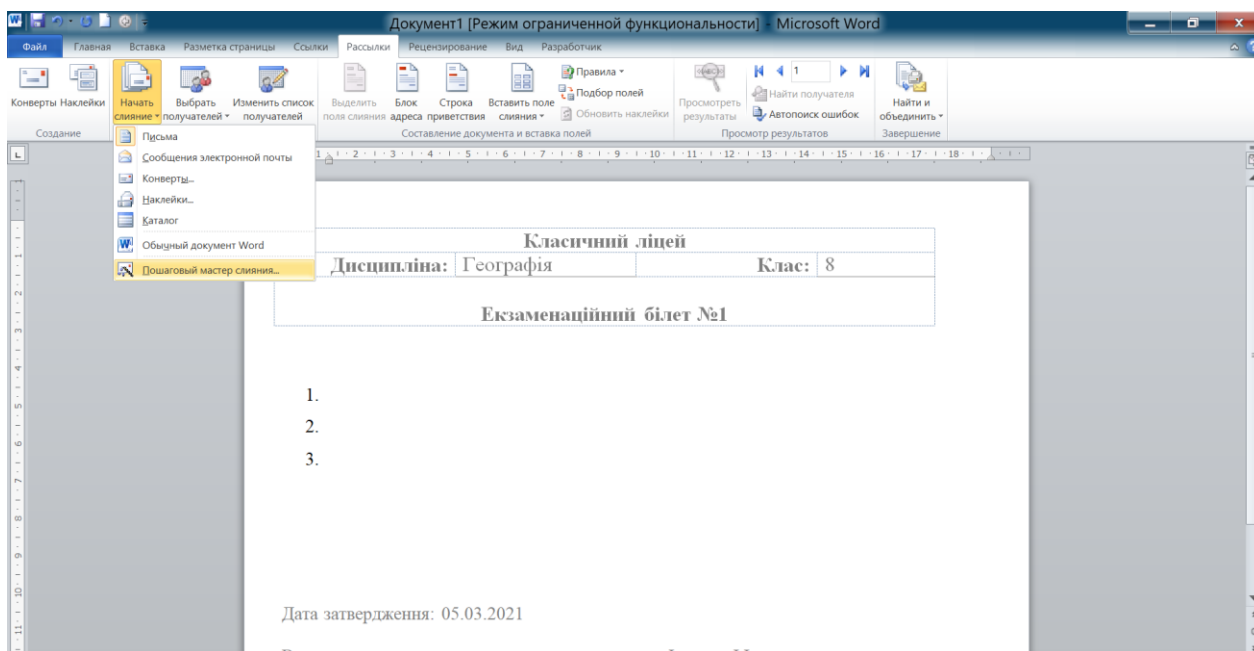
Документ1 [Режим ограниченной функциональности] - Microsoft Word

Файл Главная Вставка Разметка страницы Ссылки Рассылки Рецензирование Вид Разработчик

Конверты Наклейки
Создание
Начать слияние
Выбрать получателей
Изменить список получателей
Выделить поля слияния
Блок адреса
Строка приветствия
Вставить поле слияния
Правила
Подбор полей
Обновить наклейки
Составление документа и вставка полей
Просмотреть результаты
1
Найти получателя
Автопоиск ошибок
Просмотр результатов
Найти и объединить
Завершение

Письма
Сообщения электронной почты
Конверты...
Наклейки...
Каталог
Обычный документ Word
Пошаговый мастер слияния...

| Класичний ліцей | | | |
|---|---|---|---|
| Дисципліна: | Географія | Клас: | 8 |
| Екзаменаційний білет №1 | | | |

1.
2.
3.

Дата затвердження: 05.03.2021

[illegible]